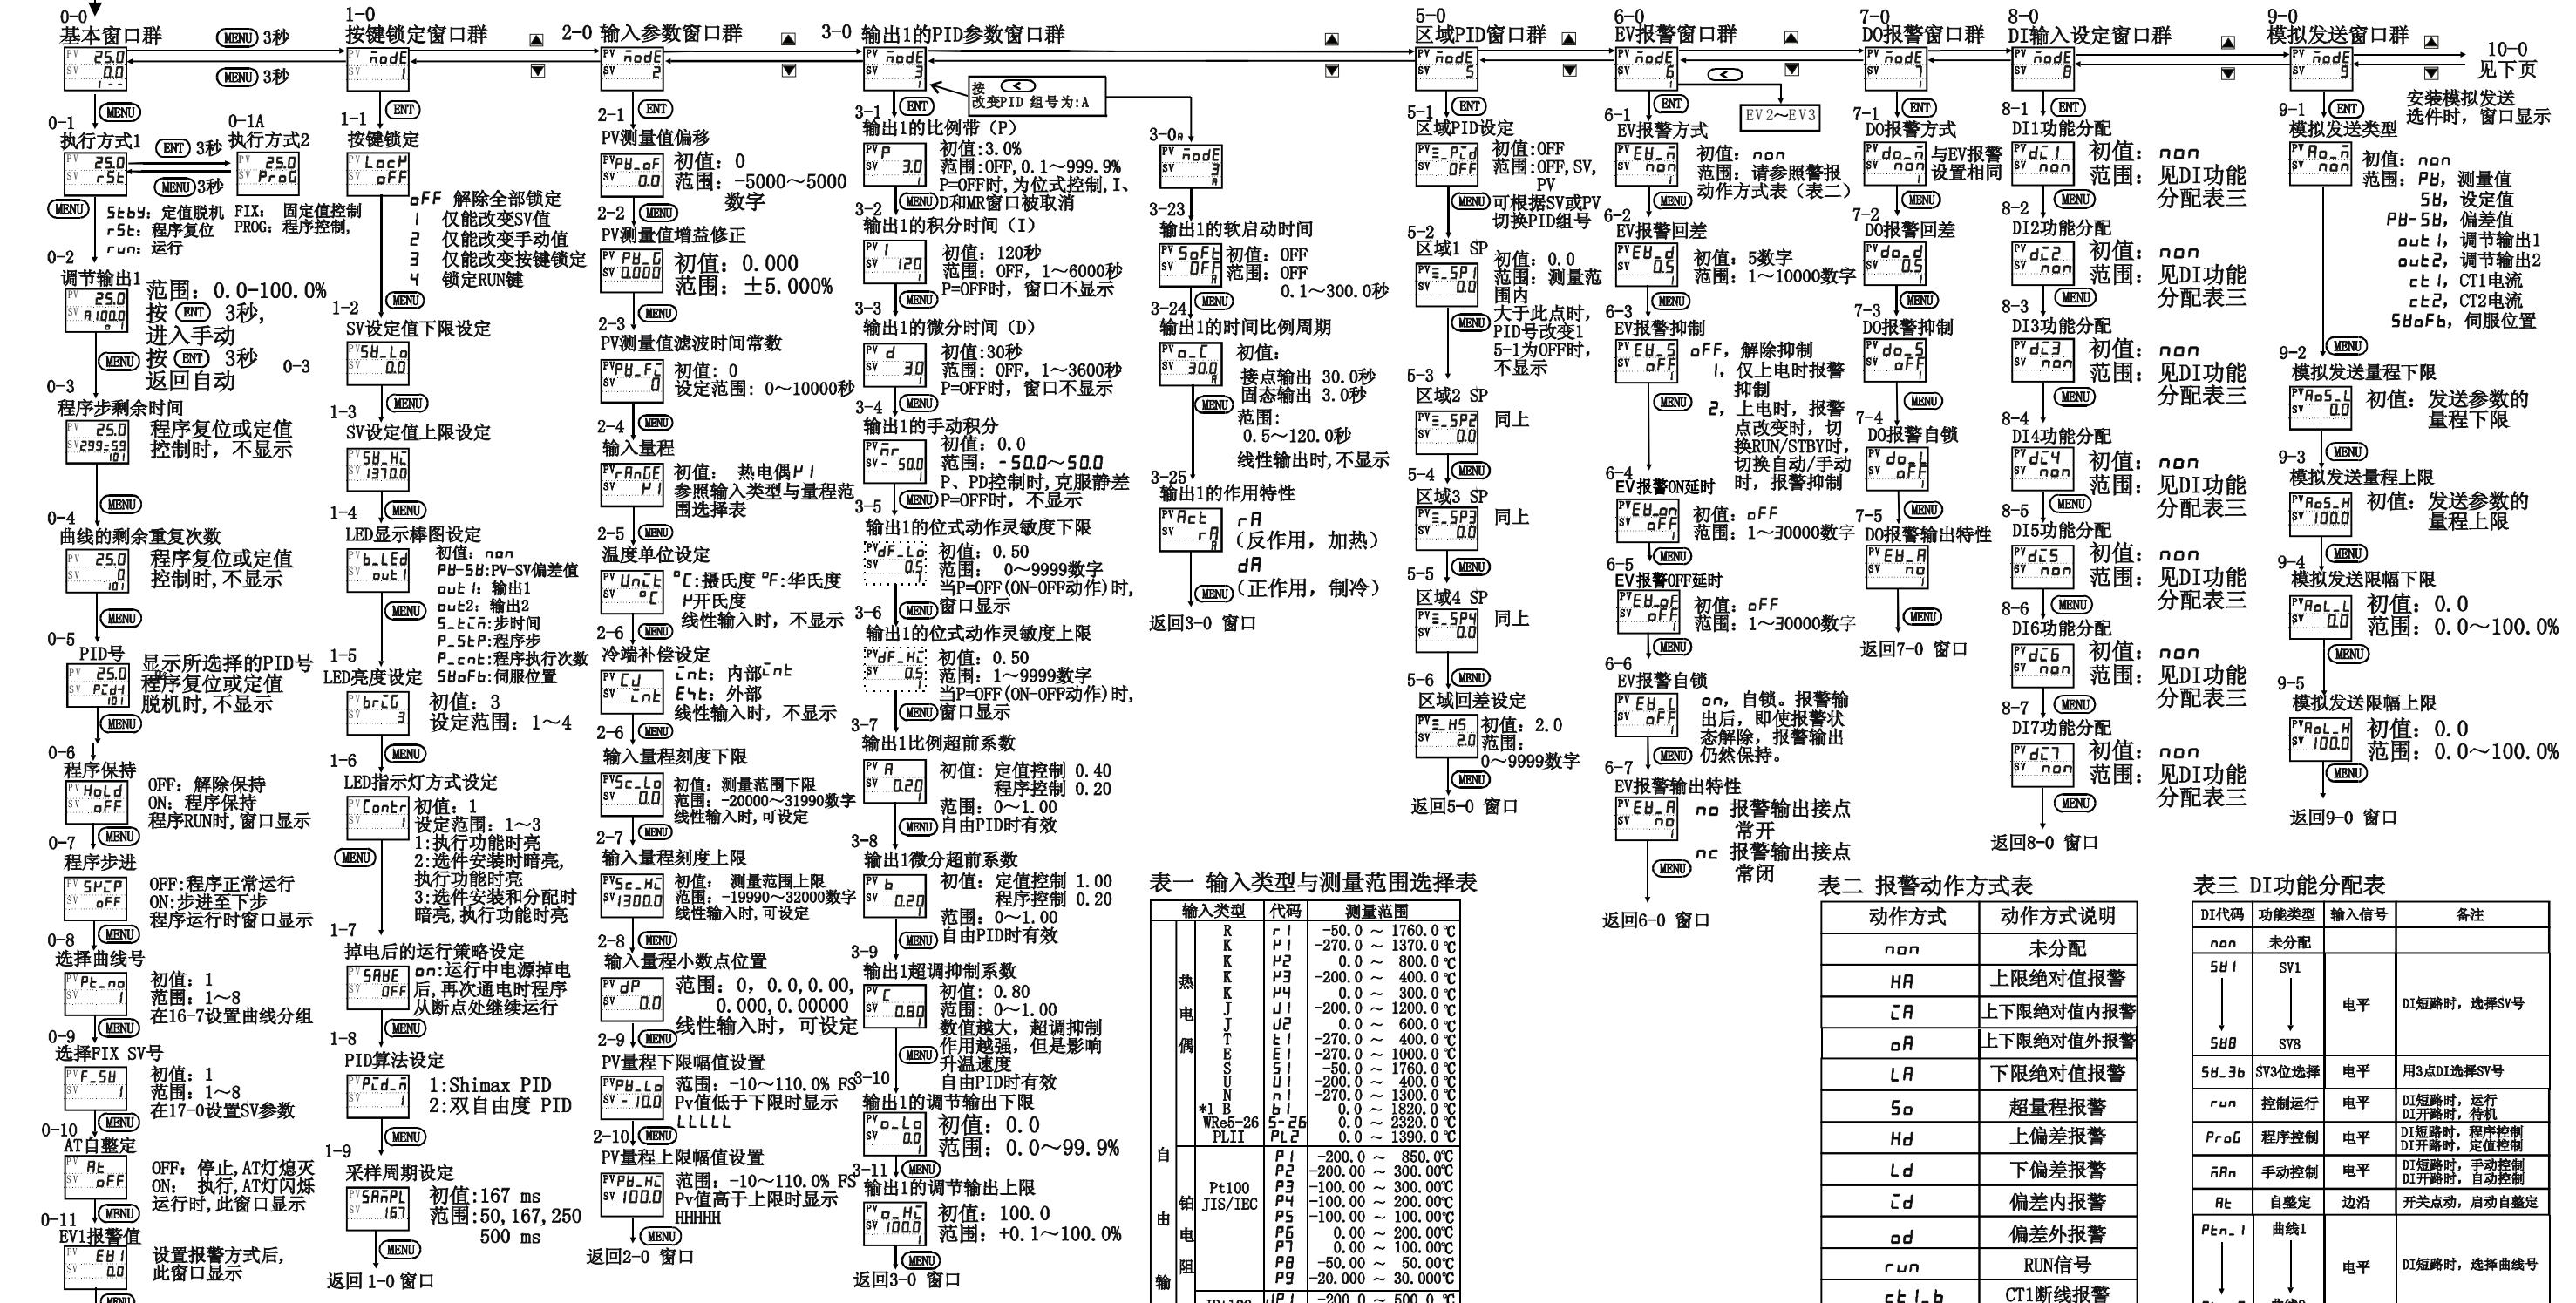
0-0
基本窗口群
MENU 3秒
MENU 3秒
PV 25.0
SV 0.0

0-1 MENU
执行方式1
ENT 3秒
MENU 3秒
0-1A
执行方式2
PV 25.0 SV r5t
PV 25.0 SV ProG
MENU
5tbY：定值脱机 FIX：固定值控制
r5t：程序复位 PROG：程序控制，
run：运行

0-2
调节输出1
PV 25.0 SV A 100.0
范围：0.0-100.0%
按 ENT 3秒，
进入手动
MENU 按 ENT 3秒 0-3
返回自动

0-3
程序步剩余时间
PV 25.0 SV 299:59
程序复位或定值控制时，不显示
MENU

0-4
曲线的剩余重复次数
PV 25.0 SV 0
程序复位或定值控制时，不显示
MENU

0-5
PID号
PV 25.0 SV PCd-1
显示所选择的PID号
程序复位或定值脱机时，不显示
MENU

0-6
程序保持
PV HoLd SV oFF
OFF：解除保持
ON：程序保持
程序RUN时，窗口显示
MENU

0-7
程序步进
PV 5PCP SV oFF
OFF：程序正常运行
ON：步进至下步
程序运行时窗口显示
MENU

0-8
选择曲线号
PV Pt_no SV 1
初值：1
范围：1~8
在16-7设置曲线分组
MENU

0-9
选择FIX SV号
PV F_5U SV 1
初值：1
范围：1~8
在17-0设置SV参数
MENU

0-10
AT自整定
PV At SV oFF
OFF：停止，AT灯熄灭
ON：执行，AT灯闪烁
运行时，此窗口显示
MENU

0-11
EV1报警值
PV EU1 SV 0.0
设置报警方式后，此窗口显示
MENU

1-0
按键锁定窗口群
PV ñodE SV 1
1-1 ENT
按键锁定
PV LocH SV oFF
oFF 解除全部锁定
1 仅能改变SV值
2 仅能改变手动值
3 仅能改变按键锁定
4 锁定RUN键
MENU
1-2
SV设定值下限设定
PV 5U_Lo SV 0.0
MENU
1-3
SV设定值上限设定
PV 5U_Hi SV 1370.0
MENU
1-4
LED显示棒图设定
PV b_LEd SV out1
初值：non
PU-5U:PV-SV偏差值
out1：输出1
out2：输出2
5_tñ：步时间
P_5tP：程序步
P_cnt：程序执行次数
5UoFb：伺服位置
MENU
1-5
LED亮度设定
PV brLG SV 3
初值：3
设定范围：1~4
MENU
1-6
LED指示灯方式设定
PV Contr SV 1
初值：1
设定范围：1~3
1：执行功能时亮
2：选件安装时暗亮，执行功能时亮
3：选件安装和分配时暗亮，执行功能时亮
MENU
1-7
掉电后的运行策略设定
PV 5AUE SV OFF
on：运行中电源掉电后，再次通电时程序从断点处继续运行
MENU
1-8
PID算法设定
PV PCd_ñ SV 1
1：Shimax PID
2：双自由度 PID
MENU
1-9
采样周期设定
PV 5AñPL SV 167
初值：167 ms
范围：50，167，250
500 ms
MENU
返回 1-0 窗口

2-0 输入参数窗口群
PV ñodE SV 2
2-1 ENT
PV测量值偏移
PV PU_oF SV 0.0
初值：0
范围：-5000~5000数字
2-2 MENU
PV测量值增益修正
PV PU_G SV 0.000
初值：0.000
范围：±5.000%
MENU
2-3
PV测量值滤波时间常数
PV PU_F SV 0
初值：0
设定范围：0~10000秒
2-4 MENU
输入量程
PV rAnGE SV K1
初值：热电偶K1
参照输入类型与量程范围选择表
2-5 MENU
温度单位设定
PV Unit SV °C
°C：摄氏度 °F：华氏度
K开氏度
线性输入时，不显示
2-6 MENU
冷端补偿设定
PV CJ SV int
int：内部int
E4t：外部
线性输入时，不显示
2-6 MENU
输入量程刻度下限
PV 5c_Lo SV 0.0
初值：测量范围下限
范围：-20000~31990数字
线性输入时，可设定
2-7 MENU
输入量程刻度上限
PV 5c_Hi SV 1300.0
初值：测量范围上限
范围：-19990~32000数字
线性输入时，可设定
2-8 MENU
输入量程小数点位置
PV dP SV 0.0
范围：0，0.0，0.00，0.000，0.00000
线性输入时，可设定
2-9 MENU
PV量程下限幅值设置
PV PU_Lo SV -10.0
范围：-10~110.0% FS
Pv值低于下限时显示
LLLLL
2-10 MENU
PV量程上限幅值设置
PV PU_Hi SV 100.0
范围：-10~110.0% FS
Pv值高于上限时显示
HHHHH
MENU
返回2-0 窗口

3-0 输出1的PID参数窗口群
PV ñodE SV 3
按 < 改变PID 组号为：A
3-1 ENT
输出1的比例带（P）
PV P SV 3.0
初值：3.0%
范围：OFF，0.1~999.9%
P=OFF时，为位式控制，I、D和MR窗口被取消
3-2 MENU
输出1的积分时间（I）
PV I SV 120
初值：120秒
范围：OFF，1~6000秒
P=OFF时，窗口不显示
3-3 MENU
输出1的微分时间（D）
PV d SV 30
初值：30秒
范围：OFF，1~3600秒
P=OFF时，窗口不显示
3-4 MENU
输出1的手动积分
PV ñr SV -50.0
初值：0.0
范围：-50.0~50.0
P、PD控制时，克服静差
3-5 MENU P=OFF时，不显示
输出1的位式动作灵敏度下限
PV dF_Lo SV 0.5
初值：0.50
范围：0~9999数字
当P=OFF(ON-OFF动作)时，
3-6 MENU 窗口显示
输出1的位式动作灵敏度上限
PV dF_Hi SV 0.5
初值：0.50
范围：1~9999数字
当P=OFF(ON-OFF动作)时，
MENU 窗口显示
3-7
输出1比例超前系数
PV A SV 0.20
初值：定值控制 0.40
程序控制 0.20
范围：0~1.00
MENU 自由PID时有效
3-8
输出1微分超前系数
PV b SV 0.20
初值：定值控制 1.00
程序控制 0.20
范围：0~1.00
MENU 自由PID时有效
3-9
输出1超调抑制系数
PV C SV 0.80
初值：0.80
范围：0~1.00
数值越大，超调抑制作用越强，但是影响升温速度
MENU
3-10 自由PID时有效
输出1的调节输出下限
PV o_Lo SV 0.0
初值：0.0
范围：0.0~99.9%
3-11 MENU
输出1的调节输出上限
PV o_Hi SV 100.0
初值：100.0
范围：+0.1~100.0%
MENU
返回3-0 窗口

3-0A
PV ñodE SV 3 A
3-23
输出1的软启动时间
PV 5oFt SV OFF
初值：OFF
范围：OFF
0.1~300.0秒
3-24 MENU
输出1的时间比例周期
PV o_C SV 30.0
初值：
接点输出 30.0秒
固态输出 3.0秒
MENU 范围：
0.5~120.0秒
线性输出时，不显示
3-25
输出1的作用特性
PV Act SV rA
rA（反作用，加热）
dA（正作用，制冷）
MENU
返回3-0 窗口

5-0
区域PID窗口群
PV ñodE SV 5
5-1 ENT
区域PID设定
PV Z_PCd SV OFF
初值：OFF
范围：OFF，SV，PV
MENU 可根据SV或PV切换PID组号
5-2
区域1 SP
PV Z_SP1 SV 0.0
初值：0.0
范围：测量范围内
MENU 大于此点时，PID号改变1
5-1为OFF时，不显示
5-3
区域2 SP
PV Z_SP2 SV 0.0
同上
5-4 MENU
区域3 SP
PV Z_SP3 SV 0.0
同上
5-5 MENU
区域4 SP
PV Z_SP4 SV 0.0
同上
5-6 MENU
区域回差设定
PV Z_HS SV 2.0
初值：2.0
范围：
0~9999数字
MENU
返回5-0 窗口

6-0
EV报警窗口群
PV ñodE SV 6
< EV2~EV3
6-1 ENT
EV报警方式
PV EU_ñ SV non
初值：non
范围：请参照报警动作方式表（表二）
MENU
6-2
EV报警回差
PV EU_d SV 0.5
初值：5数字
范围：1~10000数字
MENU
6-3
EV报警抑制
PV EU_5 SV oFF
oFF，解除抑制
1，仅上电时报警抑制
MENU 2，上电时，报警点改变时，切换RUN/STBY时，切换自动/手动时，报警抑制
6-4
EV报警ON延时
PV EU_on SV oFF
初值：oFF
范围：1~30000数字
6-5 MENU
EV报警OFF延时
PV EU_oF SV oFF
初值：oFF
范围：1~30000数字
MENU
6-6
EV报警自锁
PV EU_L SV oFF
on，自锁。报警输出后，即使报警状态解除，报警输出
MENU 仍然保持。
6-7
EV报警输出特性
PV EU_A SV no
no 报警输出接点常开
MENU nc 报警输出接点常闭
返回6-0 窗口

7-0
DO报警窗口群
PV ñodE SV 7
7-1 ENT
DO报警方式
PV do_ñ SV non
与EV报警设置相同
MENU
7-2
DO报警回差
PV do_d SV 0.5
MENU
7-3
DO报警抑制
PV do_5 SV oFF
MENU
7-4
DO报警自锁
PV do_L SV oFF
MENU
7-5
DO报警输出特性
PV EU_A SV no
MENU
返回7-0 窗口

8-0
DI输入设定窗口群
PV ñodE SV 8
8-1 ENT
DI1功能分配
PV dI1 SV non
初值：non
范围：见DI功能分配表三
MENU
8-2
DI2功能分配
PV dI2 SV non
初值：non
范围：见DI功能分配表三
MENU
8-3
DI3功能分配
PV dI3 SV non
初值：non
范围：见DI功能分配表三
MENU
8-4
DI4功能分配
PV dI4 SV non
初值：non
范围：见DI功能分配表三
MENU
8-5
DI5功能分配
PV dI5 SV non
初值：non
范围：见DI功能分配表三
MENU
8-6
DI6功能分配
PV dI6 SV non
初值：non
范围：见DI功能分配表三
MENU
8-7
DI7功能分配
PV dI7 SV non
初值：non
范围：见DI功能分配表三
MENU
返回8-0 窗口

9-0
模拟发送窗口群
PV ñodE SV 9
10-0
见下页
9-1 ENT
安装模拟发送选件时，窗口显示
模拟发送类型
PV Ao_ñ SV non
初值：non
范围：PU，测量值
5U，设定值
PU-5U，偏差值
out1，调节输出1
out2，调节输出2
ct1，CT1电流
ct2，CT2电流
5UoFb，伺服位置
9-2 MENU
模拟发送量程下限
PV Ao5_L SV 0.0
初值：发送参数的量程下限
9-3 MENU
模拟发送量程上限
PV Ao5_H SV 100.0
初值：发送参数的量程上限
9-4 MENU
模拟发送限幅下限
PV AoL_L SV 0.0
初值：0.0
范围：0.0~100.0%
MENU
9-5
模拟发送限幅上限
PV AoL_H SV 100.0
初值：0.0
范围：0.0~100.0%
MENU
返回9-0 窗口

表一 输入类型与测量范围选择表
| 输入类型 | | 代码 | 测量范围 |
|---|---|---|---|
| 热电偶 | R | r1 | -50.0 ~ 1760.0 ℃ |
| | K | K1 | -270.0 ~ 1370.0 ℃ |
| | K | K2 | 0.0 ~ 800.0 ℃ |
| | K | K3 | -200.0 ~ 400.0 ℃ |
| | K | K4 | 0.0 ~ 300.0 ℃ |
| | J | J1 | -200.0 ~ 1200.0 ℃ |
| | J | J2 | 0.0 ~ 600.0 ℃ |
| | T | t1 | -270.0 ~ 400.0 ℃ |
| | E | E1 | -270.0 ~ 1000.0 ℃ |
| | S | 51 | -50.0 ~ 1760.0 ℃ |
| | U | U1 | -200.0 ~ 400.0 ℃ |
| | N | n1 | -270.0 ~ 1300.0 ℃ |
| | *1 B | b1 | 0.0 ~ 1820.0 ℃ |
| | WRe5-26 | 5-26 | 0.0 ~ 2320.0 ℃ |
| | PLII | PL2 | 0.0 ~ 1390.0 ℃ |
| 自由输 铂电阻 | Pt100 JIS/IEC | P1 | -200.0 ~ 850.0℃ |
| | | P2 | -200.00 ~ 300.00℃ |
| | | P3 | -100.00 ~ 300.00℃ |
| | | P4 | -100.00 ~ 200.00℃ |
| | | P5 | -100.00 ~ 100.00℃ |
| | | P6 | 0.00 ~ 200.00℃ |
| | | P7 | 0.00 ~ 100.00℃ |
| | | P8 | -50.00 ~ 50.00℃ |
| | | P9 | -20.000 ~ 30.000℃ |
| | JPt100 | JP1 | -200.0 ~ 500.0 ℃ |

表二 报警动作方式表
| 动作方式 | 动作方式说明 |
|---|---|
| non | 未分配 |
| HA | 上限绝对值报警 |
| iA | 上下限绝对值内报警 |
| oA | 上下限绝对值外报警 |
| LA | 下限绝对值报警 |
| 5o | 超量程报警 |
| Hd | 上偏差报警 |
| Ld | 下偏差报警 |
| id | 偏差内报警 |
| od | 偏差外报警 |
| run | RUN信号 |
| ct1_b | CT1断线报警 |

表三 DI功能分配表
| DI代码 | 功能类型 | 输入信号 | 备注 |
|---|---|---|---|
| non | 未分配 | | |
| 5U1 ↓ 5U8 | SV1 ↓ SV8 | 电平 | DI短路时，选择SV号 |
| 5U_3b | SV3位选择 | 电平 | 用3点DI选择SV号 |
| run | 控制运行 | 电平 | DI短路时，运行 DI开路时，待机 |
| ProG | 程序控制 | 电平 | DI短路时，程序控制 DI开路时，定值控制 |
| ñAn | 手动控制 | 电平 | DI短路时，手动控制 DI开路时，自动控制 |
| At | 自整定 | 边沿 | 开关点动，启动自整定 |
| Ptn_1 ↓ | 曲线1 | 电平 | DI短路时，选择曲线号 |